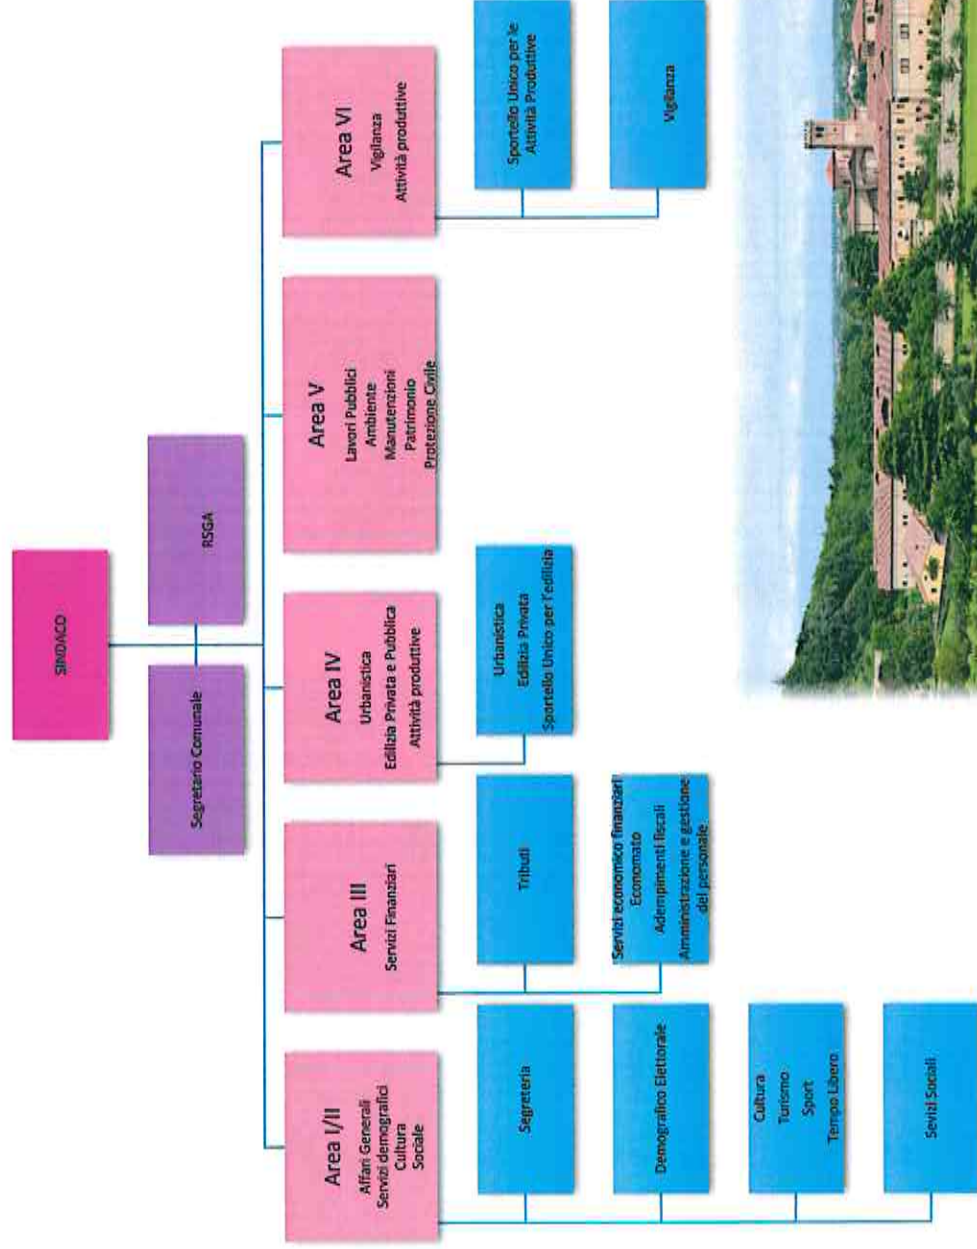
SINDACO

Segretario Comunale

RSGA

Area I/II
Affari Generali
Servizi demografici
Cultura
Sociale

Segreteria

Demografico Elettorale

Cultura
Turismo
Sport
Tempo Libero

Sevizi Sociali

Area III
Servizi Finanziari

Tributi

Servizi economico finanziari
Economato
Adempimenti fiscali
Amministrazione e gestione del personale

Area IV
Urbanistica
Edilizia Privata e Pubblica
Attività produttive

Urbanistica
Edilizia Privata
Sportello Unico per l'edilizia

Area V
Lavori Pubblici
Ambiente
Manutenzioni
Patrimonio
Protezione Civile

Area VI
Vigilanza
Attività produttive

Sportello Unico per le Attività Produttive

Vigilanza